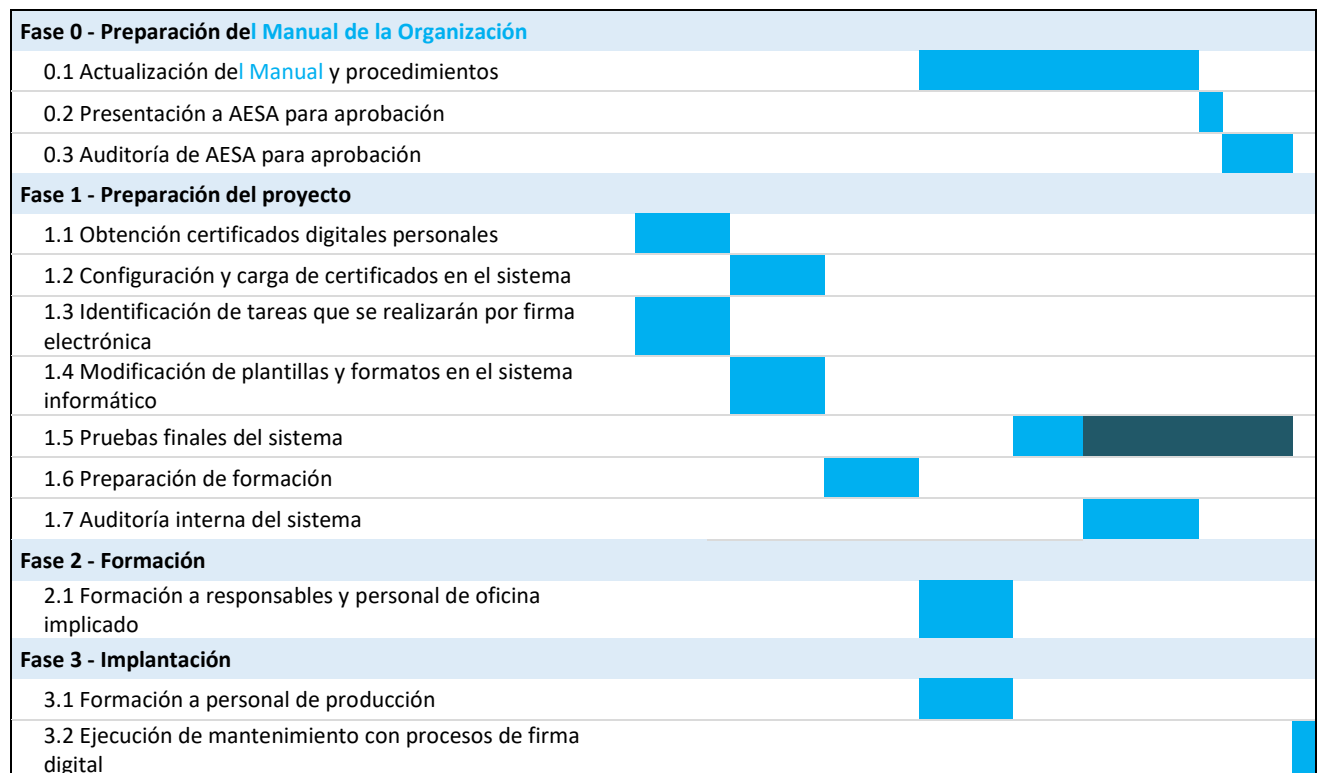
| | |
|---|---|
| **Fase 0 - Preparación del Manual de la Organización** | |
| 0.1 Actualización del Manual y procedimientos | |
| 0.2 Presentación a AESA para aprobación | |
| 0.3 Auditoría de AESA para aprobación | |
| **Fase 1 - Preparación del proyecto** | |
| 1.1 Obtención certificados digitales personales | |
| 1.2 Configuración y carga de certificados en el sistema | |
| 1.3 Identificación de tareas que se realizarán por firma electrónica | |
| 1.4 Modificación de plantillas y formatos en el sistema informático | |
| 1.5 Pruebas finales del sistema | |
| 1.6 Preparación de formación | |
| 1.7 Auditoría interna del sistema | |
| **Fase 2 - Formación** | |
| 2.1 Formación a responsables y personal de oficina implicado | |
| **Fase 3 - Implantación** | |
| 3.1 Formación a personal de producción | |
| 3.2 Ejecución de mantenimiento con procesos de firma digital | |